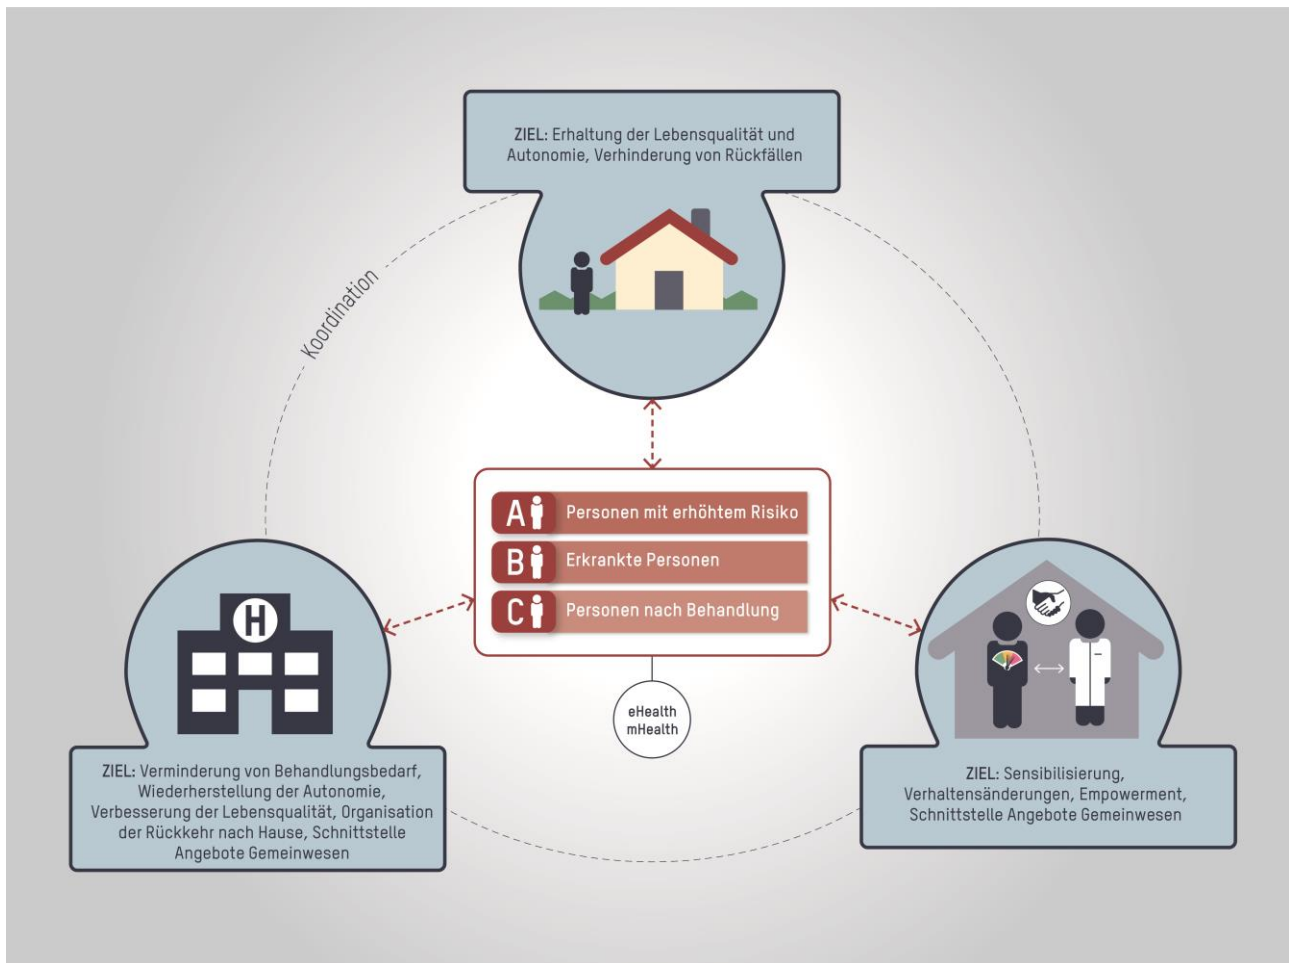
ZIEL: Erhaltung der Lebensqualität und Autonomie, Verhinderung von Rückfällen

Koordination

A Personen mit erhöhtem Risiko

B Erkrankte Personen

C Personen nach Behandlung

eHealth
mHealth

H

ZIEL: Verminderung von Behandlungsbedarf, Wiederherstellung der Autonomie, Verbesserung der Lebensqualität, Organisation der Rückkehr nach Hause, Schnittstelle Angebote Gemeinwesen

ZIEL: Sensibilisierung, Verhaltensänderungen, Empowerment, Schnittstelle Angebote Gemeinwesen